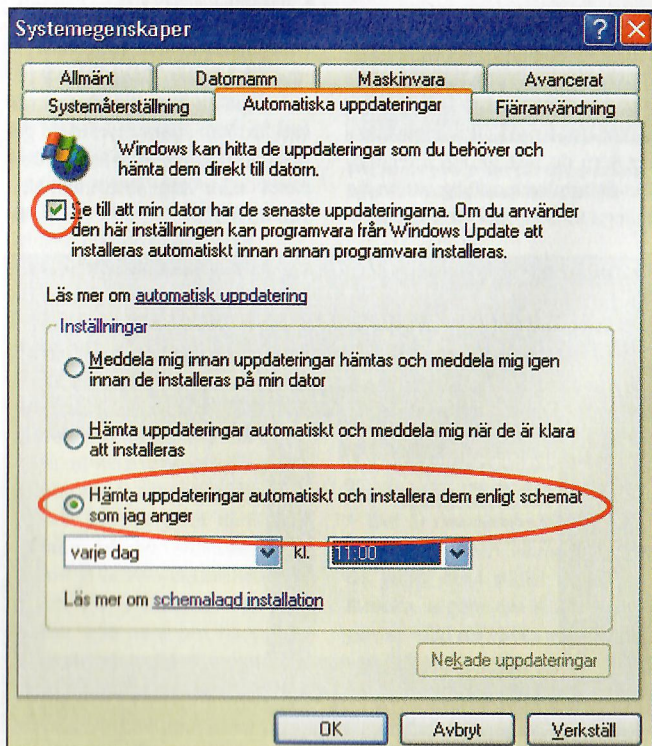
Systemegenskaper

Allmänt | Datornamn | Maskinvara | Avancerat
Systemåterställning | Automatiska uppdateringar | Fjärranvändning

Windows kan hitta de uppdateringar som du behöver och hämta dem direkt till datorn.

Se till att min dator har de senaste uppdateringarna. Om du använder den här inställningen kan programvara från Windows Update att installeras automatiskt innan annan programvara installeras.

Läs mer om automatisk uppdatering

Inställningar

Meddela mig innan uppdateringar hämtas och meddela mig igen innan de installeras på min dator

Hämta uppdateringar automatiskt och meddela mig när de är klara att installeras

Hämta uppdateringar automatiskt och installera dem enligt schemat som jag anger

varje dag kl. 11:00

Läs mer om schemalagd installation

Nekade uppdateringar

OK Avbryt Verkställ